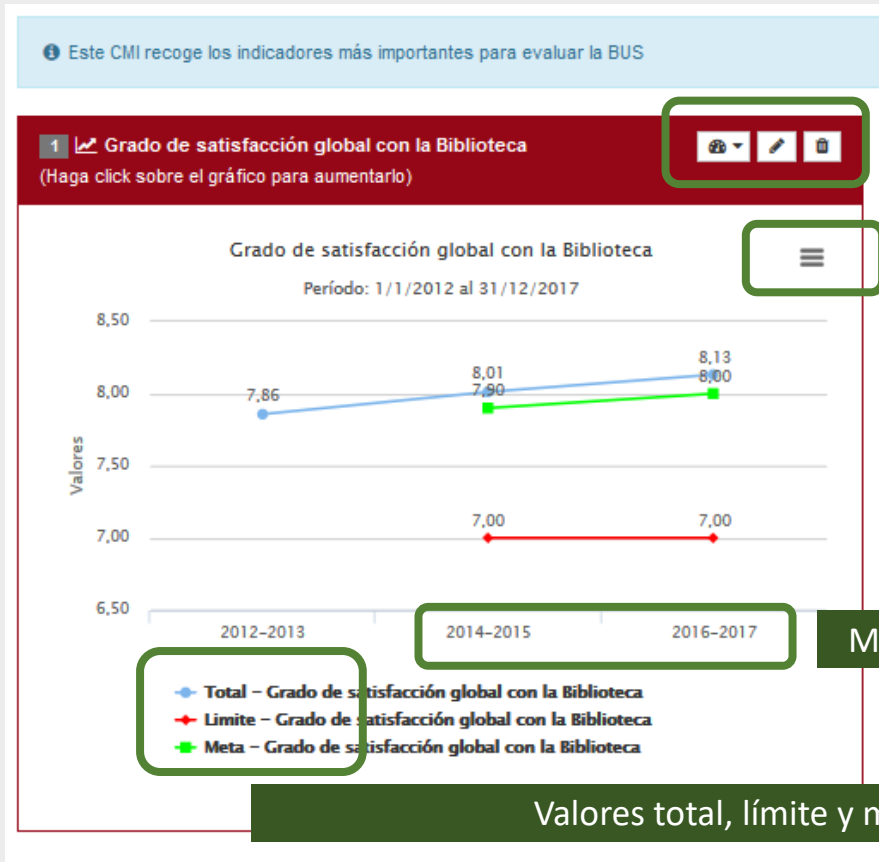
Este CMI recoge los indicadores más importantes para evaluar la BUS

1 Grado de satisfacción global con la Biblioteca
(Haga click sobre el gráfico para aumentarlo)

Grado de satisfacción global con la Biblioteca
Período: 1/1/2012 al 31/12/2017

Valores

8,50
8,00
7,50
7,00
6,50

7,86
8,01
7,90
8,13
8,00
7,00
7,00

2012-2013
2014-2015
2016-2017

Total - Grado de satisfacción global con la Biblioteca
Limite - Grado de satisfacción global con la Biblioteca
Meta - Grado de satisfacción global con la Biblioteca

M

Valores total, límite y m